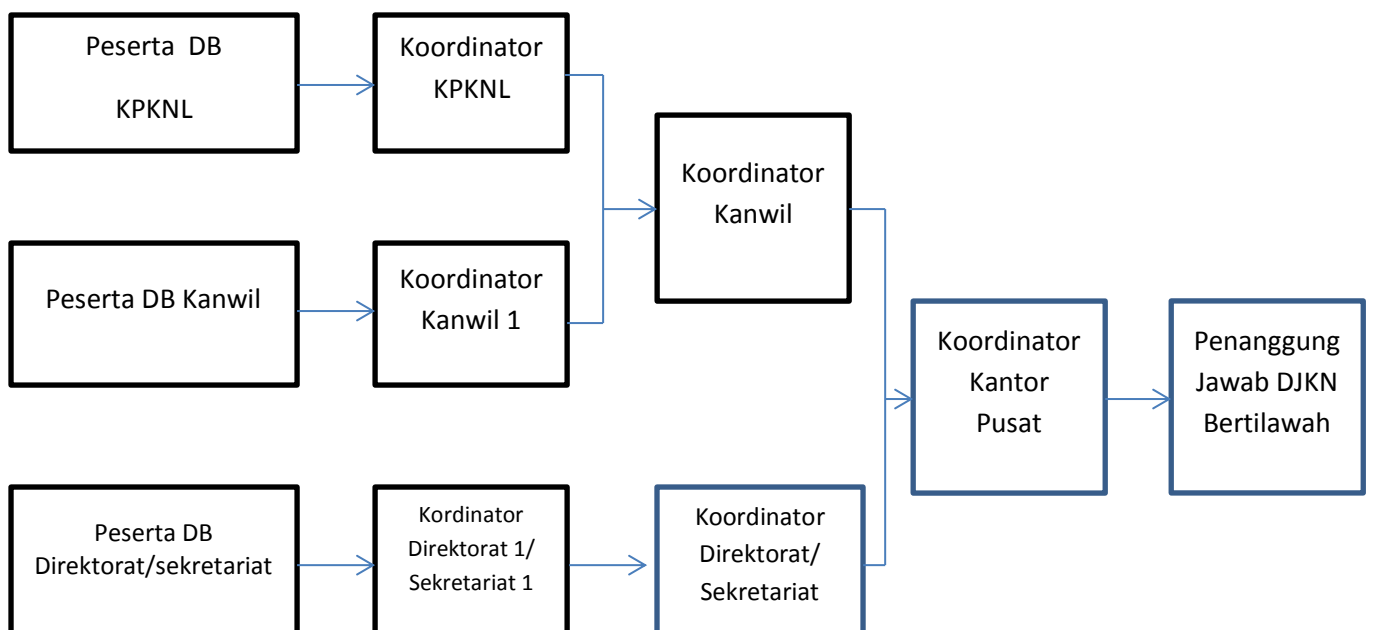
Peserta DB

KPKNL

Koordinator KPKNL

Koordinator Kanwil

Peserta DB Kanwil

Koordinator Kanwil 1

Koordinator Kantor Pusat

Penanggung Jawab DJKN Bertilawah

Peserta DB Direktorat/sekretariat

Kordinator Direktorat 1/ Sekretariat 1

Koordinator Direktorat/ Sekretariat